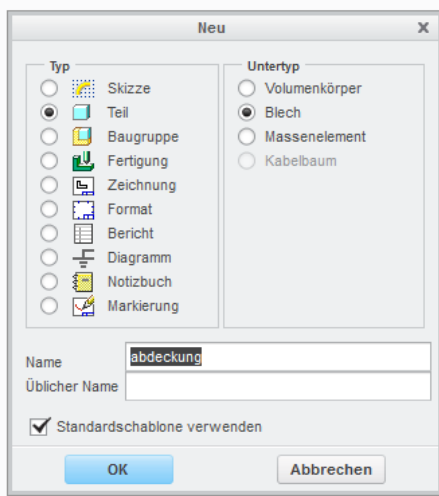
Neu X

Typ
Skizze
Teil
Baugruppe
Fertigung
Zeichnung
Format
Bericht
Diagramm
Notizbuch
Markierung

Untertyp
Volumenkörper
Blech
Massenelement
Kabelbaum

Name abdeckung
Üblicher Name

Standardschablone verwenden

OK
Abbrechen